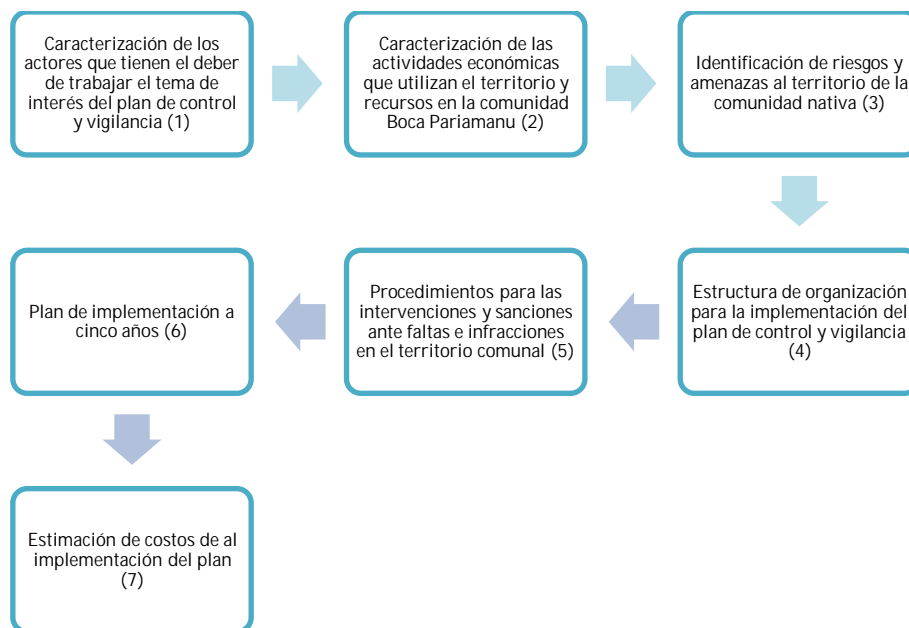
Caracterización de los actores que tienen el deber de trabajar el tema de interés del plan de control y vigilancia (1)

Caracterización de las actividades económicas que utilizan el territorio y recursos en la comunidad Boca Pariamanu (2)

Identificación de riesgos y amenazas al territorio de la comunidad nativa (3)

Estructura de organización para la implementación del plan de control y vigilancia (4)

Procedimientos para las intervenciones y sanciones ante faltas e infracciones en el territorio comunal (5)

Plan de implementación a cinco años (6)

Estimación de costos de al implementación del plan (7)